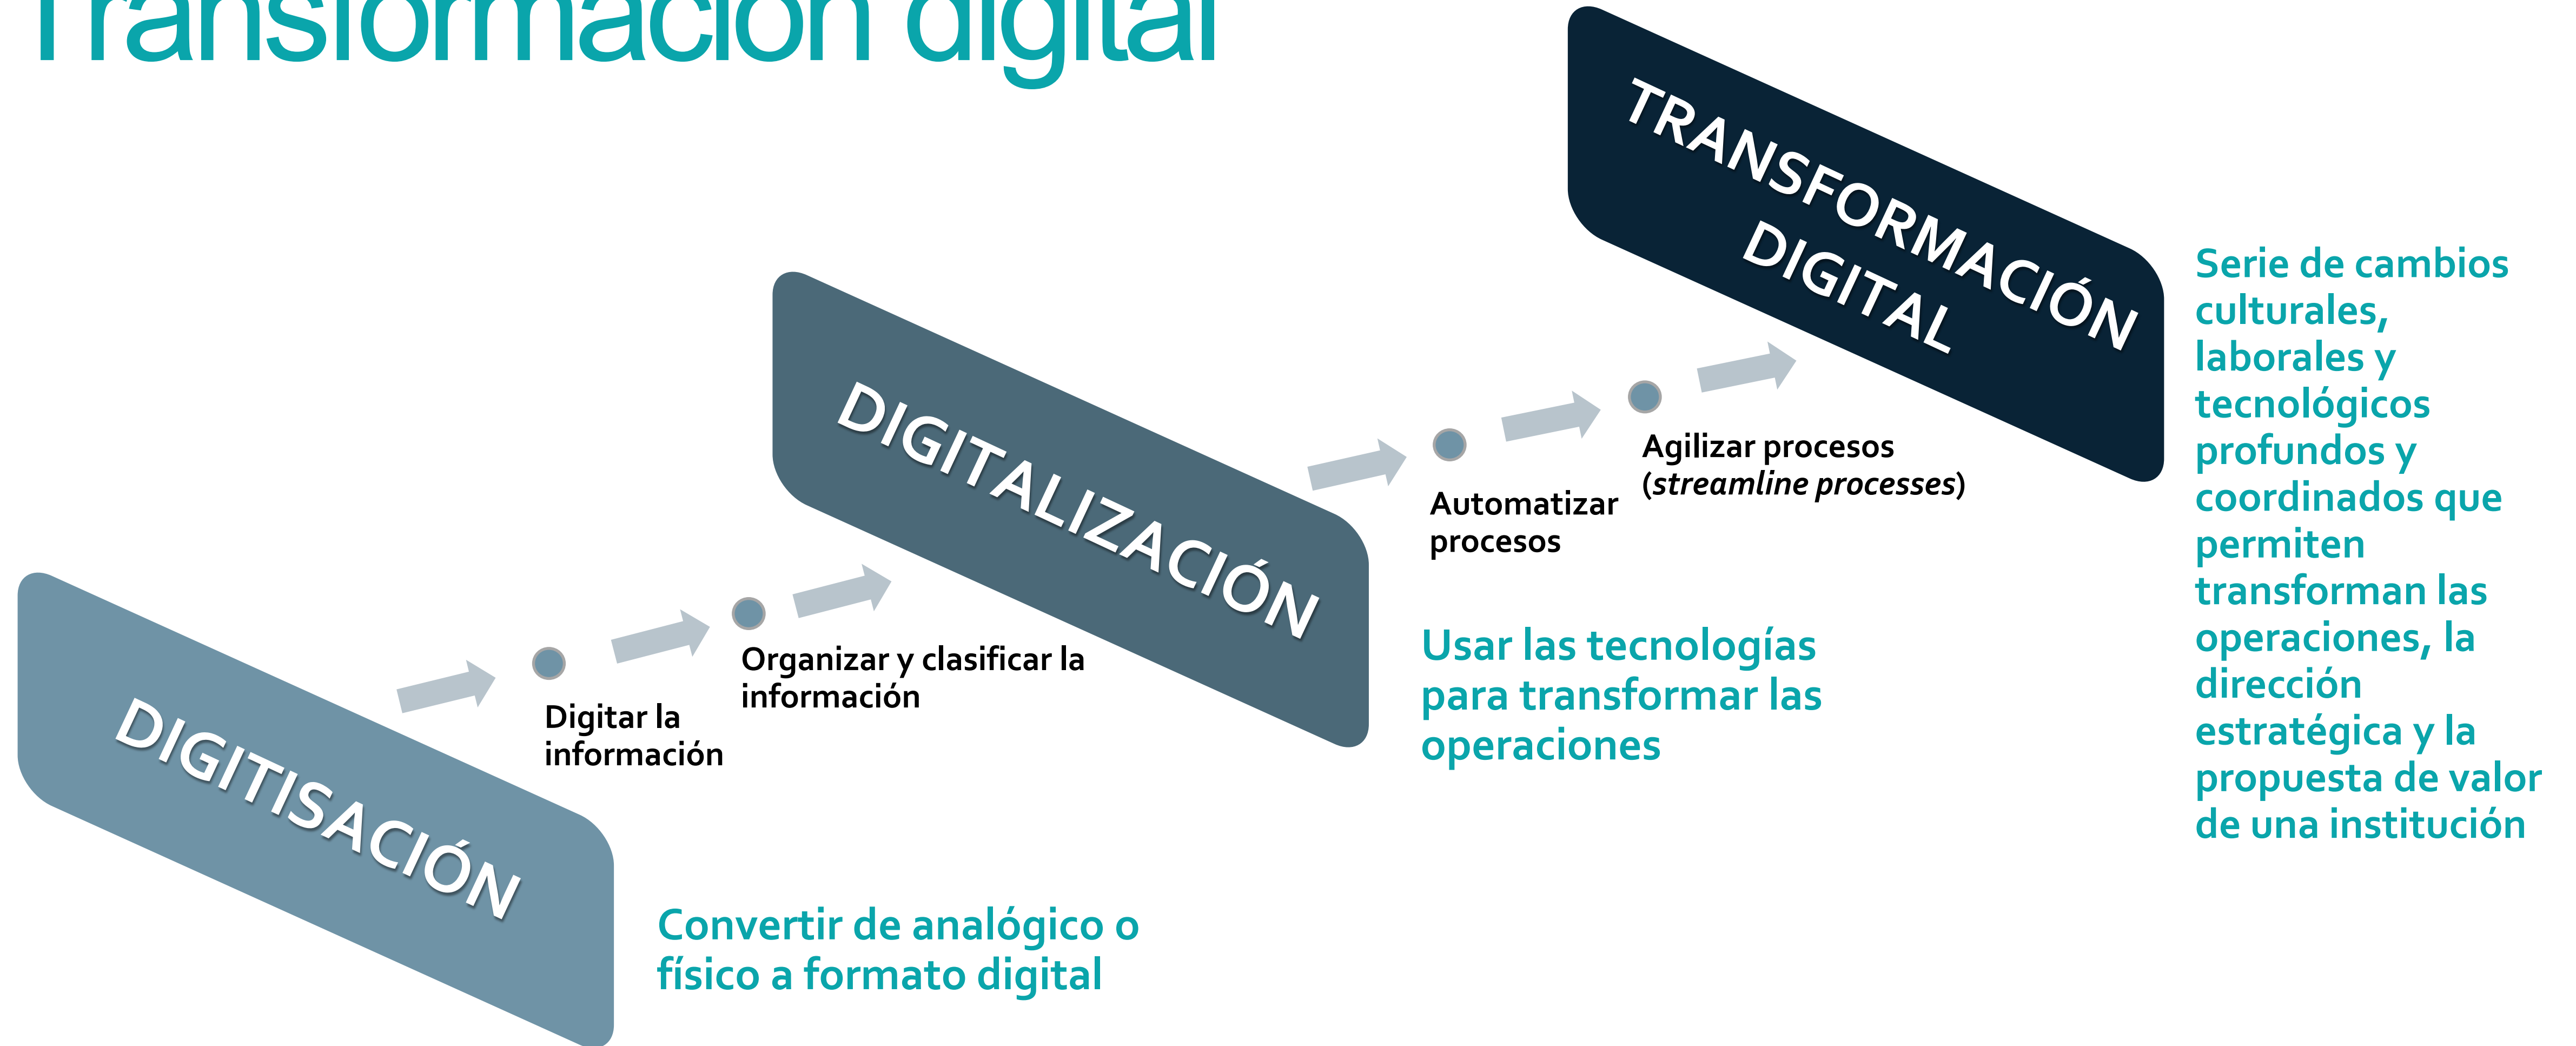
Transformación digital

DIGITISACIÓN

Digitar la información

Organizar y clasificar la información

Convertir de analógico o físico a formato digital

DIGITALIZACIÓN

Automatizar procesos

Agilizar procesos (*streamline processes*)

Usar las tecnologías para transformar las operaciones

TRANSFORMACIÓN DIGITAL

Serie de cambios culturales, laborales y tecnológicos profundos y coordinados que permiten transforman las operaciones, la dirección estratégica y la propuesta de valor de una institución